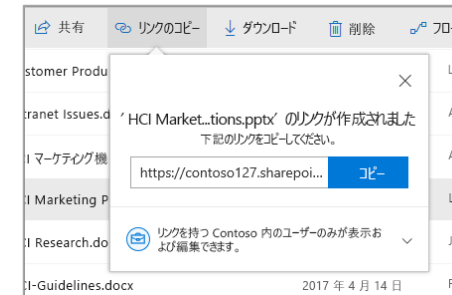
共有 リンクのコピー ダウンロード 削除 フロー

stomer Produ
tranet Issues.d
マーケティング機
I Marketing P
I Research.doc
I-Guidelines.docx 2017 年 4 月 14 日

'HCI Market...tions.pptx' のリンクが作成されました
下記のリンクをコピーしてください。

https://contoso127.sharepoi... コピー

リンクを持つ Contoso 内のユーザーのみが表示および編集できます。